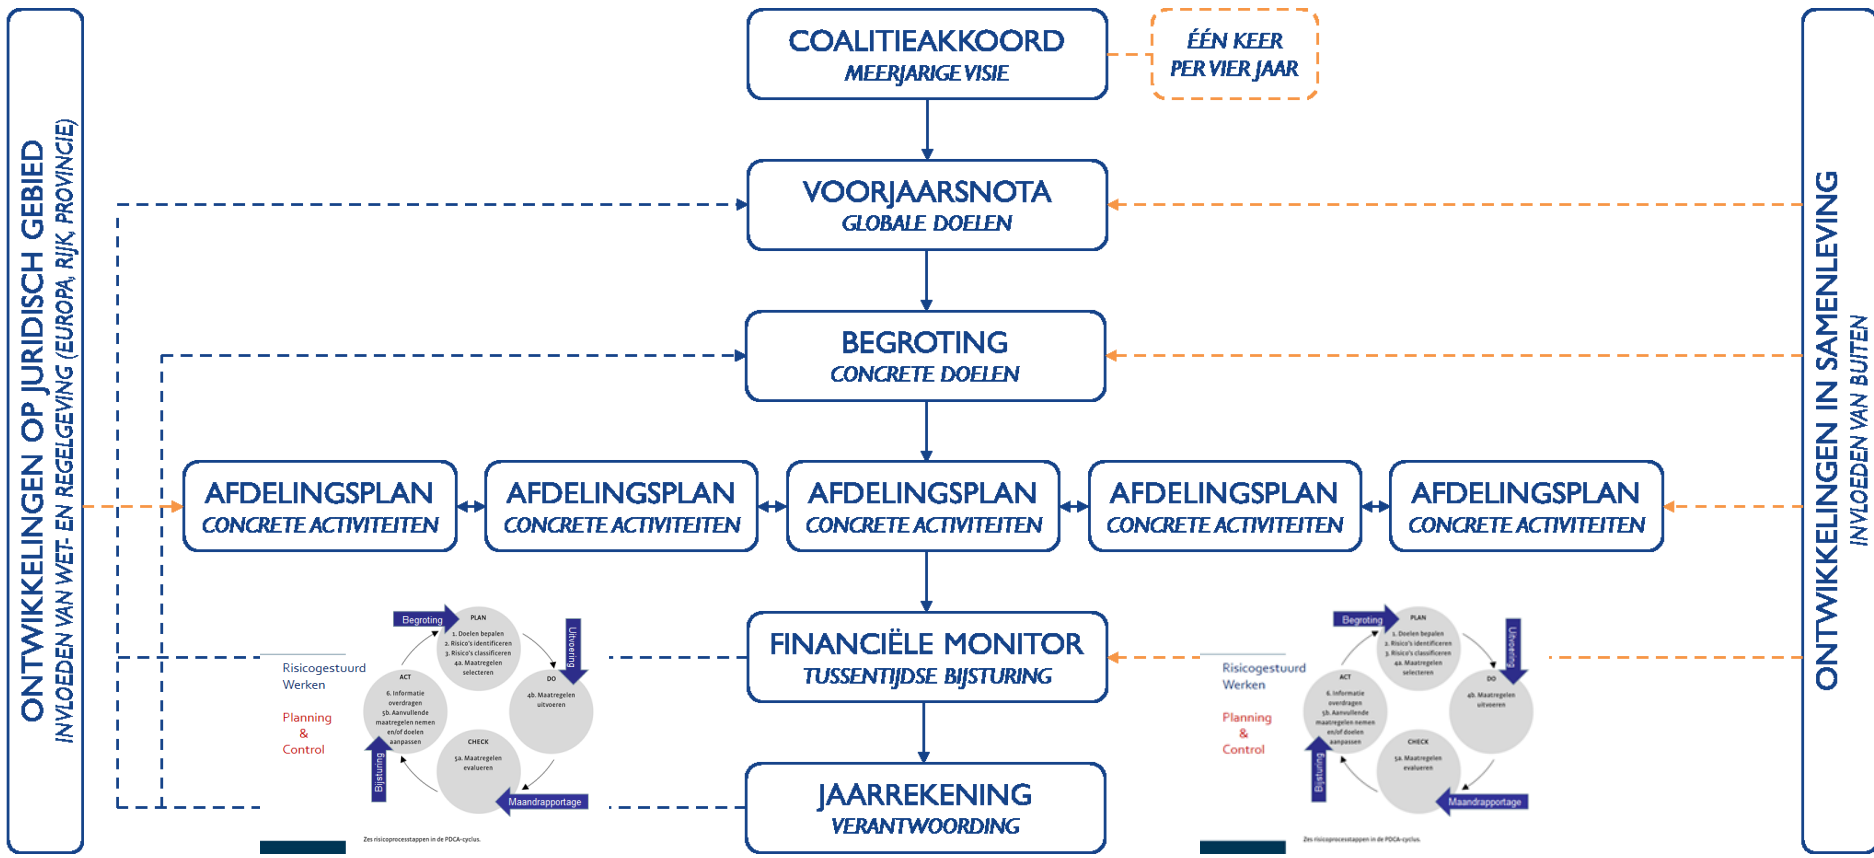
ONTWIKKELINGEN OP JURIDISCH GEBIED
INVLOEDEN VAN WET- EN REGELGEVING (EUROPA, RIJK, PROVINCIE)

COALITIEAKKOORD
MEERJARIGE VISIE

ÉÉN KEER PER VIER JAAR

VOORJAARSNOTA
GLOBALE DOELEN

BEGROTING
CONCRETE DOELEN

AFDELINGSPLAN
CONCRETE ACTIVITEITEN

AFDELINGSPLAN
CONCRETE ACTIVITEITEN

AFDELINGSPLAN
CONCRETE ACTIVITEITEN

AFDELINGSPLAN
CONCRETE ACTIVITEITEN

AFDELINGSPLAN
CONCRETE ACTIVITEITEN

Risicogestuurd Werken

Planning & Control

Begroting

PLAN
1. Doelen bepalen
2. Risico's identificeren
3. Risico's classificeren
4a. Maatregelen selecteren

Uitvoering

DO
4b. Maatregelen uitvoeren

CHECK
5a. Maatregelen evalueren

Maandrapportage

ACT
6. Informatie overdragen
5b. Aanvullende maatregelen nemen en/of doelen aanpassen

Bijsturing

Zes risicoprocesstappen in de PDCA-cyclus.

FINANCIËLE MONITOR
TUSSENTIJDSE BIJSTURING

JAARREKENING
VERANTWOORDING

Risicogestuurd Werken

Planning & Control

Begroting

PLAN
1. Doelen bepalen
2. Risico's identificeren
3. Risico's classificeren
4a. Maatregelen selecteren

Uitvoering

DO
4b. Maatregelen uitvoeren

CHECK
5a. Maatregelen evalueren

Maandrapportage

ACT
6. Informatie overdragen
5b. Aanvullende maatregelen nemen en/of doelen aanpassen

Bijsturing

Zes risicoprocesstappen in de PDCA-cyclus.

ONTWIKKELINGEN IN SAMENLEVING
INVLOEDEN VAN BUITEN